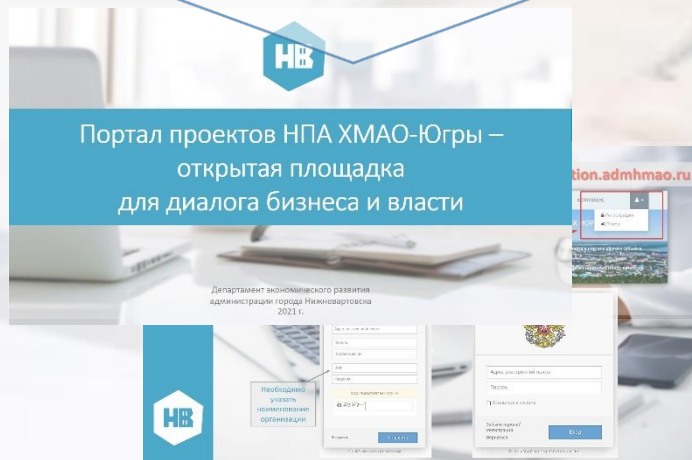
НВ

Портал проектов НПА ХМАО-Югры – открытая площадка для диалога бизнеса и власти

Департамент экономического развития администрации города Нижневартовска
2021 г.

tion.admhmao.ru

Регистрация
Войти

Необходимо указать наименование организации

НВ

Адрес электронной почты
Пароль
Запомнить меня
Вход